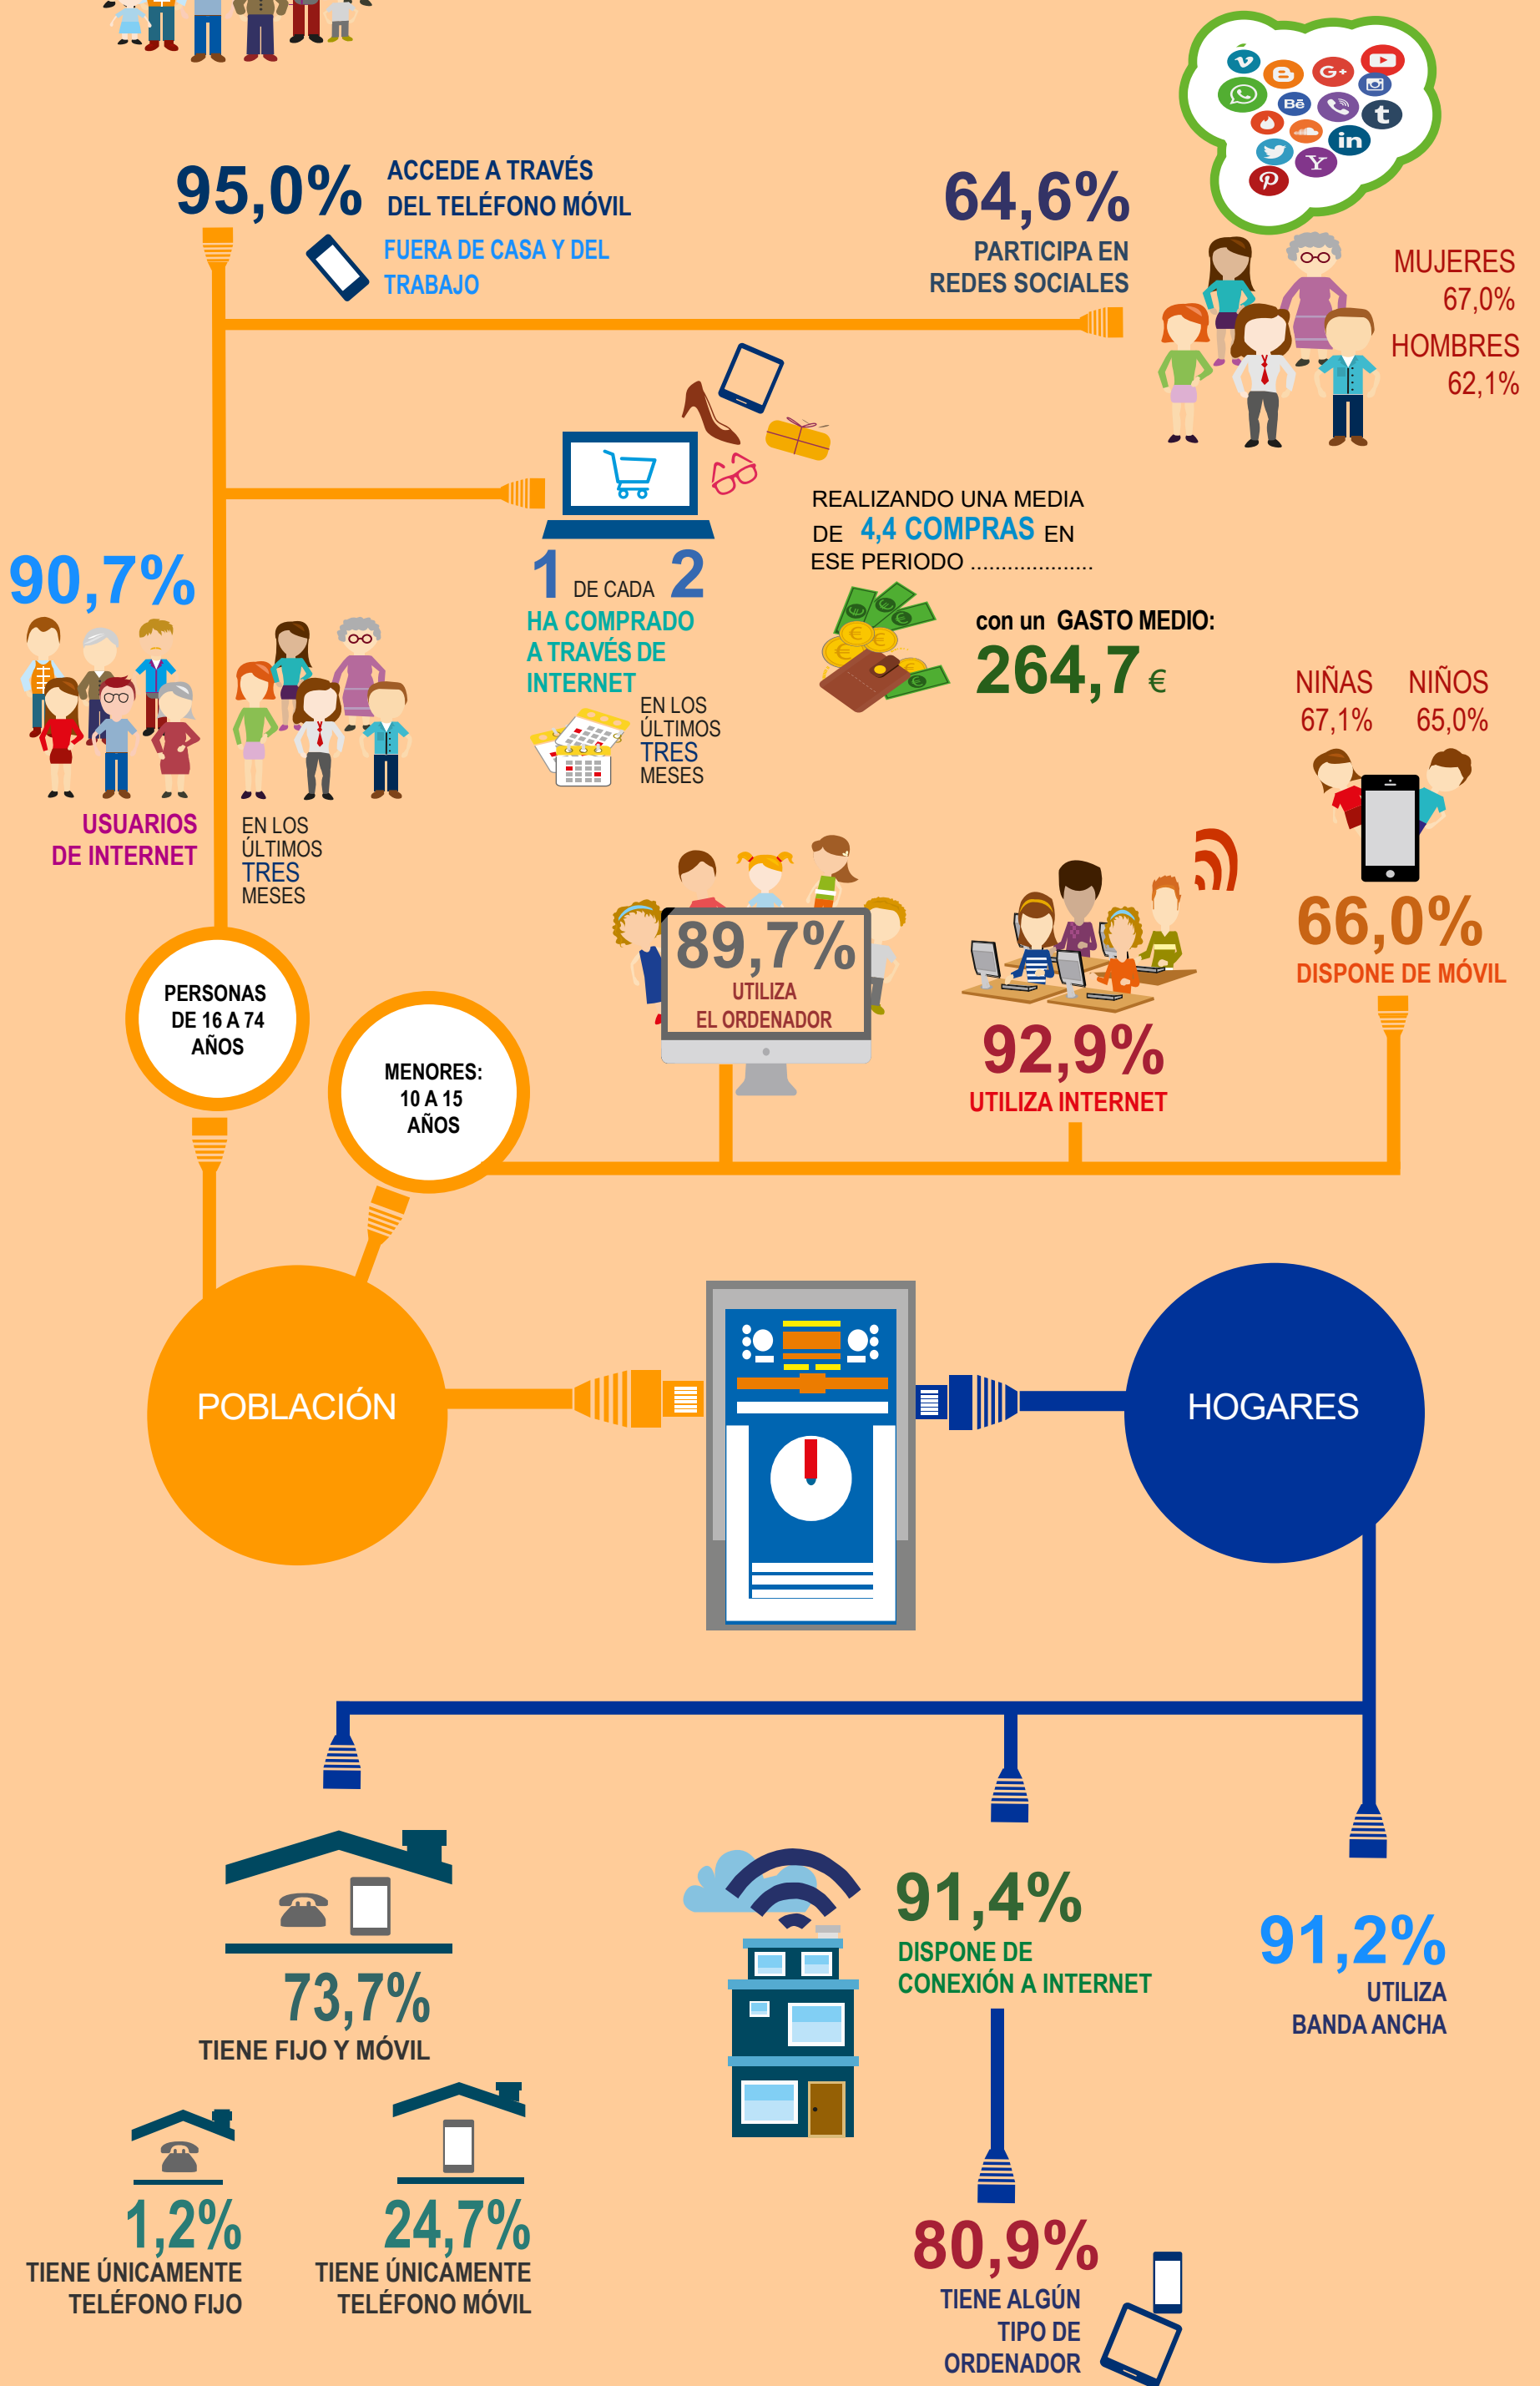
95,0% ACCEDE A TRAVÉS DEL TELÉFONO MÓVIL

FUERA DE CASA Y DEL TRABAJO

64,6%
PARTICIPA EN REDES SOCIALES

MUJERES 67,0%
HOMBRES 62,1%

1 DE CADA 2
HA COMPRADO A TRAVÉS DE INTERNET
EN LOS ÚLTIMOS TRES MESES

REALIZANDO UNA MEDIA DE 4,4 COMPRAS EN ESE PERIODO ....................

con un GASTO MEDIO:
264,7 €

90,7%
USUARIOS DE INTERNET
EN LOS ÚLTIMOS TRES MESES

NIÑAS 67,1%
NIÑOS 65,0%

89,7%
UTILIZA EL ORDENADOR

92,9%
UTILIZA INTERNET

66,0%
DISPONE DE MÓVIL

PERSONAS DE 16 A 74 AÑOS

MENORES: 10 A 15 AÑOS

POBLACIÓN

HOGARES

73,7%
TIENE FIJO Y MÓVIL

1,2%
TIENE ÚNICAMENTE TELÉFONO FIJO

24,7%
TIENE ÚNICAMENTE TELÉFONO MÓVIL

91,4%
DISPONE DE CONEXIÓN A INTERNET

91,2%
UTILIZA BANDA ANCHA

80,9%
TIENE ALGÚN TIPO DE ORDENADOR